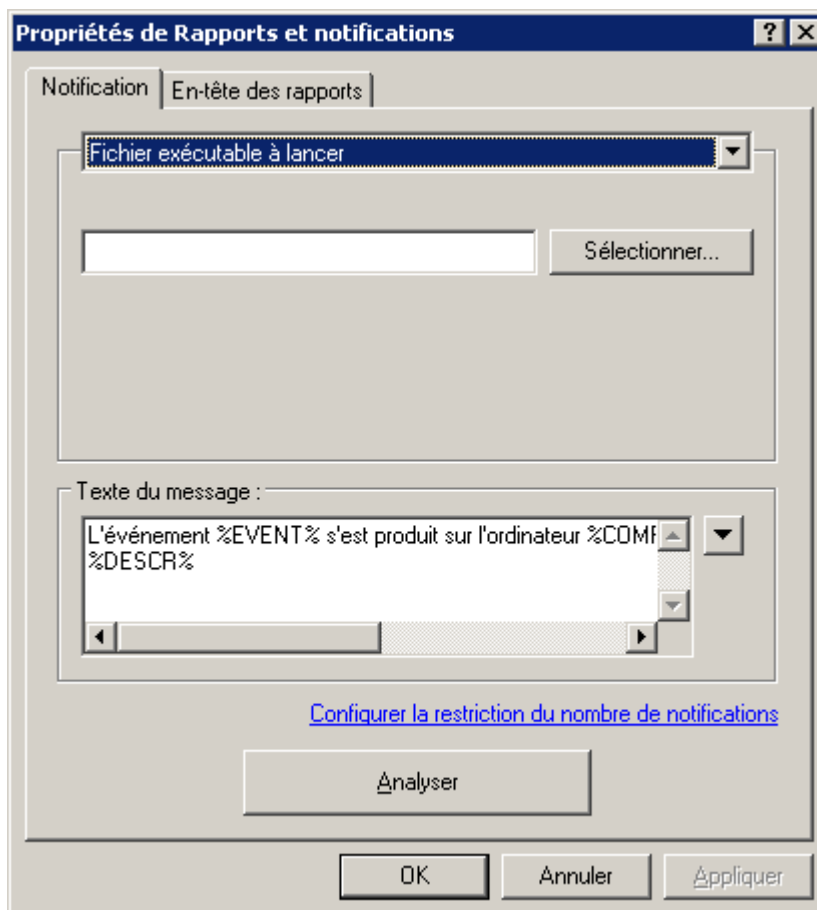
Propriétés de Rapports et notifications

?

Notification

En-tête des rapports

Fichier exécutable à lancer

Sélectionner...

Texte du message :

L'événement %EVENT% s'est produit sur l'ordinateur %COMP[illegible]
%DESCR%

Configurer la restriction du nombre de notifications

Analyser

OK

Annuler

Appliquer